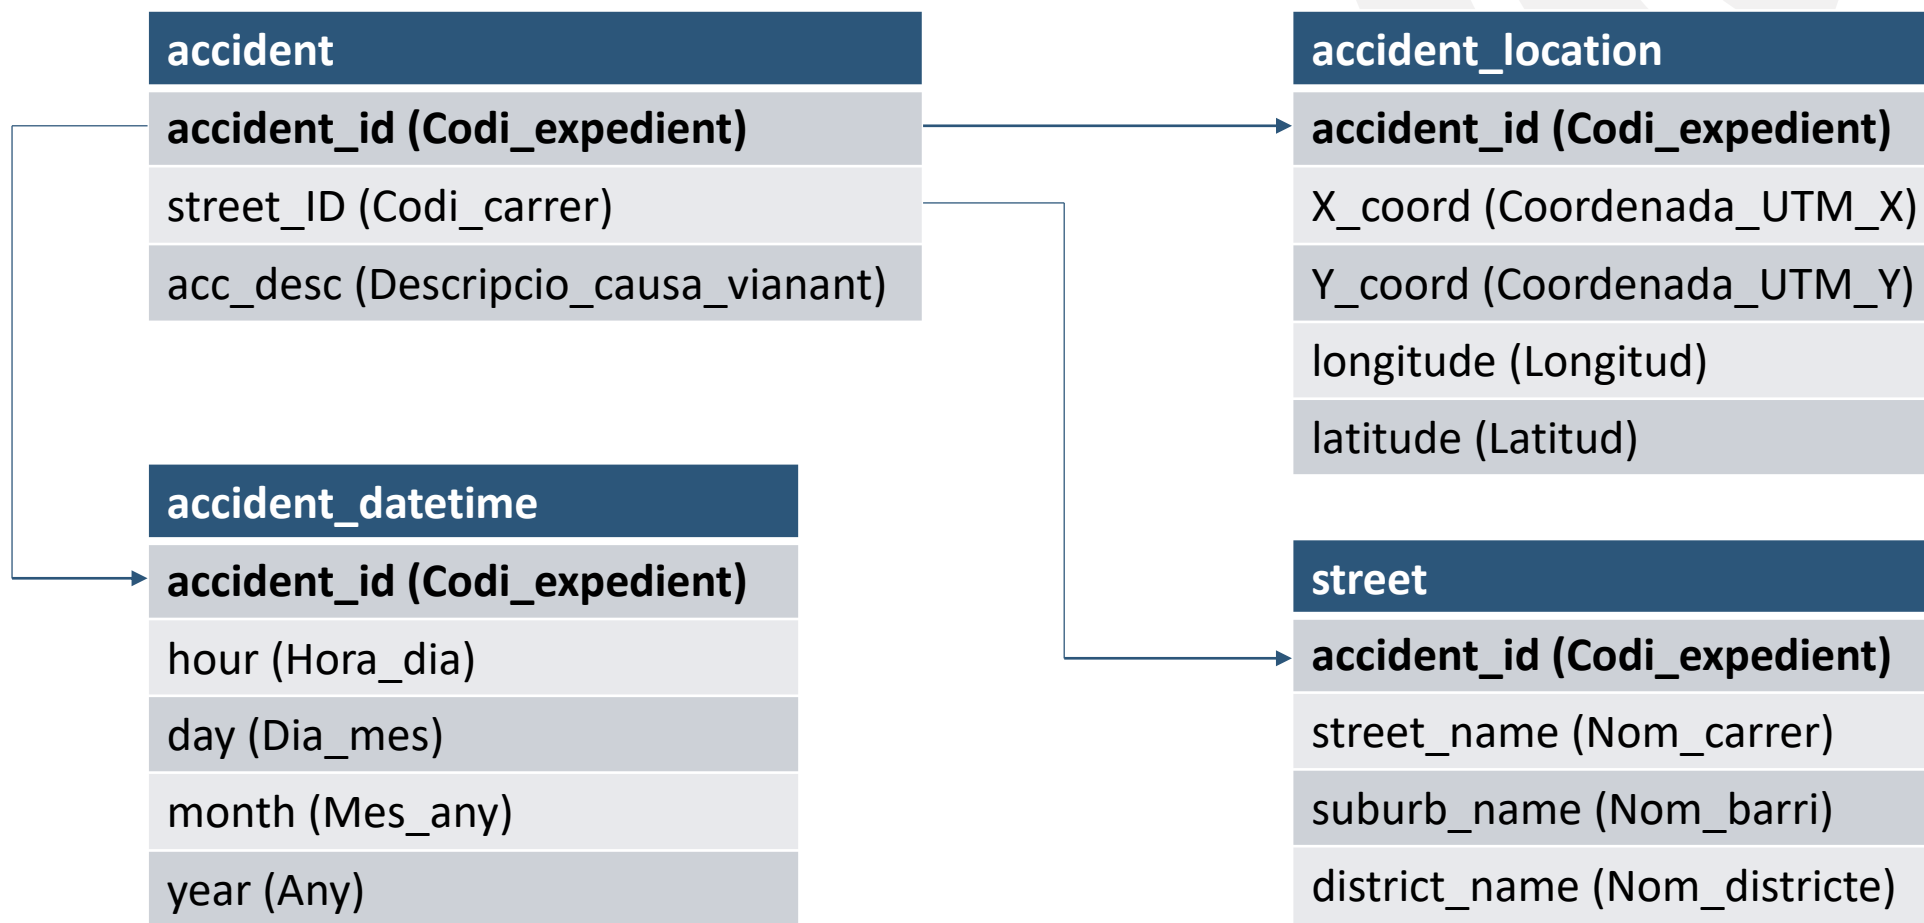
accident

accident_id (Codi_expedient)

street_ID (Codi_carrer)

acc_desc (Descripcio_causa_vianant)

accident_location

accident_id (Codi_expedient)

X_coord (Coordenada_UTM_X)

Y_coord (Coordenada_UTM_Y)

longitude (Longitud)

latitude (Latitud)

accident_datetime

accident_id (Codi_expedient)

hour (Hora_dia)

day (Dia_mes)

month (Mes_any)

year (Any)

street

accident_id (Codi_expedient)

street_name (Nom_carrer)

suburb_name (Nom_barri)

district_name (Nom_districte)